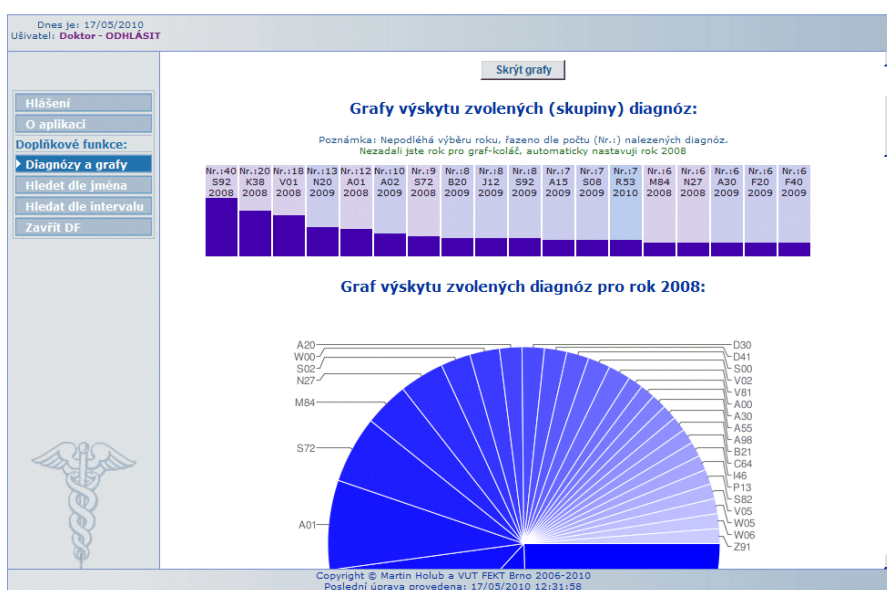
Dnes je: 17/05/2010
Uživatel: Doktor - ODHLÁSIT

Hlášení
O aplikaci
Doplňkové funkce:
Diagnózy a grafy
Hledet dle jména
Hledat dle intervalu
Zavřít DF

Skrýt grafy

Grafy výskytu zvolených (skupiny) diagnóz:

Poznámka: Nepodléhá výběru roku, řazeno dle počtu (Nr.:) nalezených diagnóz.
Nezadali jste rok pro graf-koláč, automaticky nastavuji rok 2008

| Nr.:40 S92 2008 | Nr.:20 K38 2008 | Nr.:18 V01 2008 | Nr.:13 N20 2009 | Nr.:12 A01 2008 | Nr.:10 A02 2009 | Nr.:9 S72 2008 | Nr.:8 B20 2009 | Nr.:8 J12 2009 | Nr.:8 S92 2009 | Nr.:7 A15 2009 | Nr.:7 S08 2009 | Nr.:7 R53 2010 | Nr.:6 M84 2008 | Nr.:6 N27 2008 | Nr.:6 A30 2009 | Nr.:6 F20 2009 | Nr.:6 F40 2009 |
|---|---|---|---|---|---|---|---|---|---|---|---|---|---|---|---|---|---|

Graf výskytu zvolených diagnóz pro rok 2008:

A20
W00
S02
N27
M84
S72
A01
D30
D41
S00
V02
V81
A00
A30
A55
A98
B21
C64
I46
P13
S82
V05
W05
W06
Z91

Copyright © Martin Holub a VUT FEKT Brno 2006-2010
Poslední úprava provedena: 17/05/2010 12:31:58